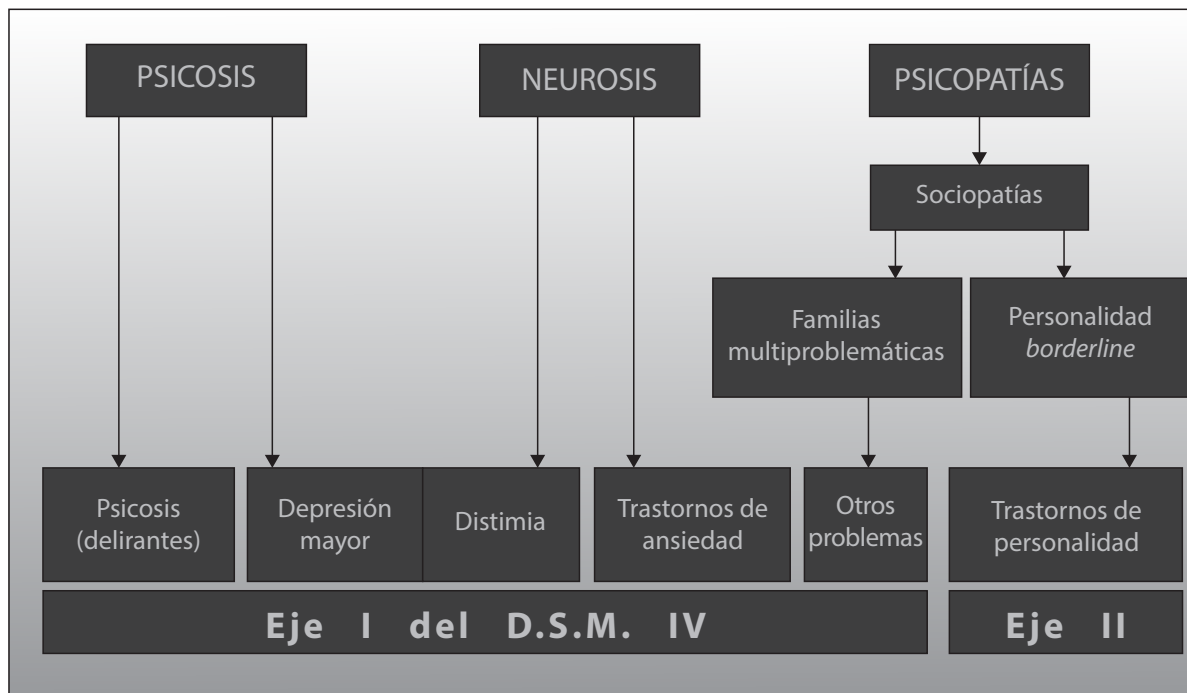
PSICOSIS

NEUROSIS

PSICOPATÍAS

Sociopatías

Familias multiproblemáticas

Personalidad *borderline*

Psicosis (delirantes)

Depresión mayor

Distimia

Trastornos de ansiedad

Otros problemas

Trastornos de personalidad

Eje I del D.S.M. IV

Eje II